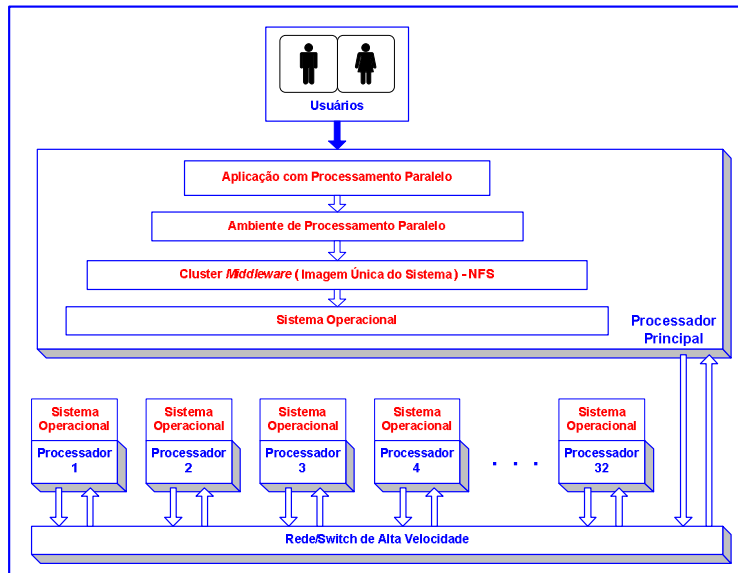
Usuários

Aplicação com Processamento Paralelo

Ambiente de Processamento Paralelo

Cluster *Middleware* ( Imagem Única do Sistema ) - NFS

Sistema Operacional

Processador Principal

Sistema Operacional
Processador 1

Sistema Operacional
Processador 2

Sistema Operacional
Processador 3

Sistema Operacional
Processador 4

. . .

Sistema Operacional
Processador 32

Rede/Switch de Alta Velocidade